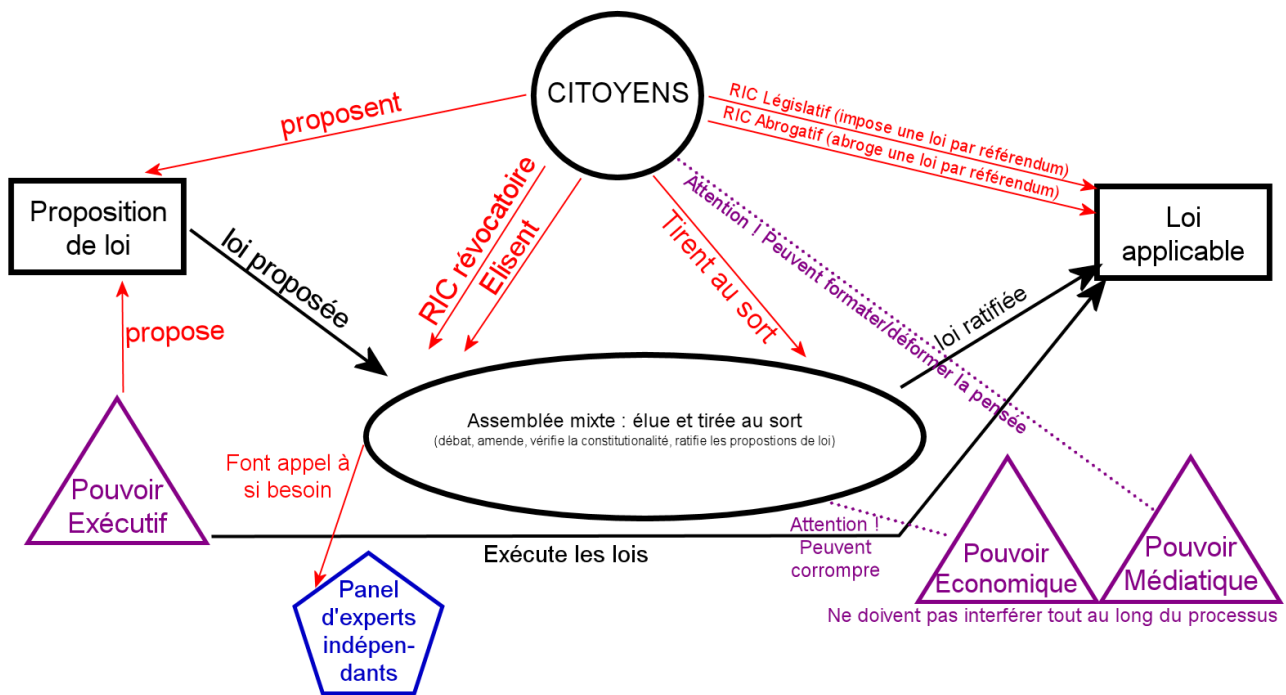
CITOYENS

proposent

RIC Législatif (impose une loi par référendum)
RIC Abrogatif (abroge une loi par référendum)

Proposition de loi

Loi applicable

loi proposée

RIC révocatoire

Elisent

Tirent au sort

Attention ! Peuvent formater/déformer la pensée

loi ratifiée

propose

Assemblée mixte : élue et tirée au sort
(débat, amende, vérifie la constitutionalité, ratifie les propostions de loi)

Font appel à si besoin

Pouvoir Exécutif

Exécute les lois

Attention ! Peuvent corrompre

Pouvoir Economique

Pouvoir Médiatique

Ne doivent pas interférer tout au long du processus

Panel d'experts indépendants